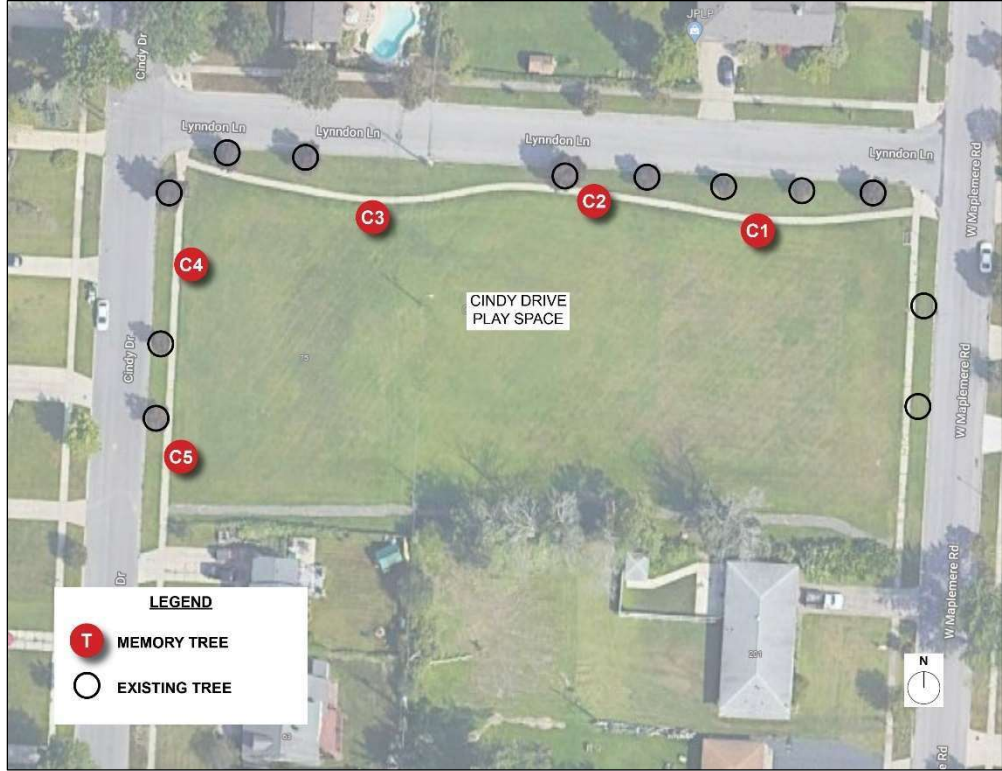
JPLP

Cindy Dr

Lynndon Ln

Lynndon Ln

Lynndon Ln

Lynndon Ln

W Maplemere Rd

C3

C2

C1

C4

CINDY DRIVE
PLAY SPACE

Cindy Dr

W Maplemere Rd

C5

Dr

W Maplemere Rd

LEGEND

T MEMORY TREE

EXISTING TREE

N

201

Rd